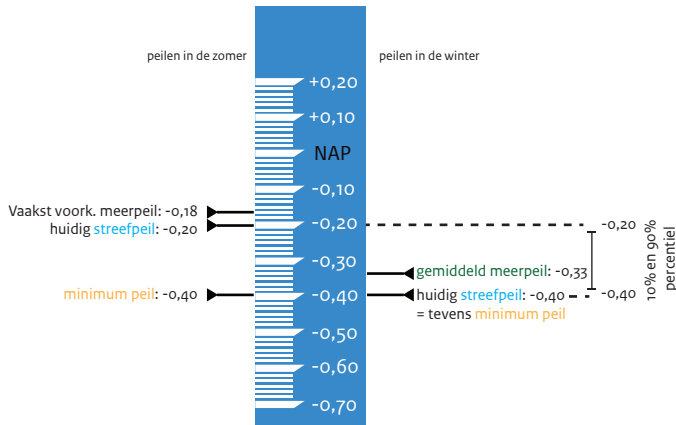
peilen in de zomer

peilen in de winter

+0,20
+0,10
NAP
-0,10
-0,20
-0,30
-0,40
-0,50
-0,60
-0,70

Vaakst voork. meerpeil: -0,18
huidig streefpeil: -0,20

minimum peil: -0,40

gemiddeld meerpeil: -0,33

huidig streefpeil: -0,40
= tevens minimum peil

-0,20
-0,40

10% en 90% percentiel